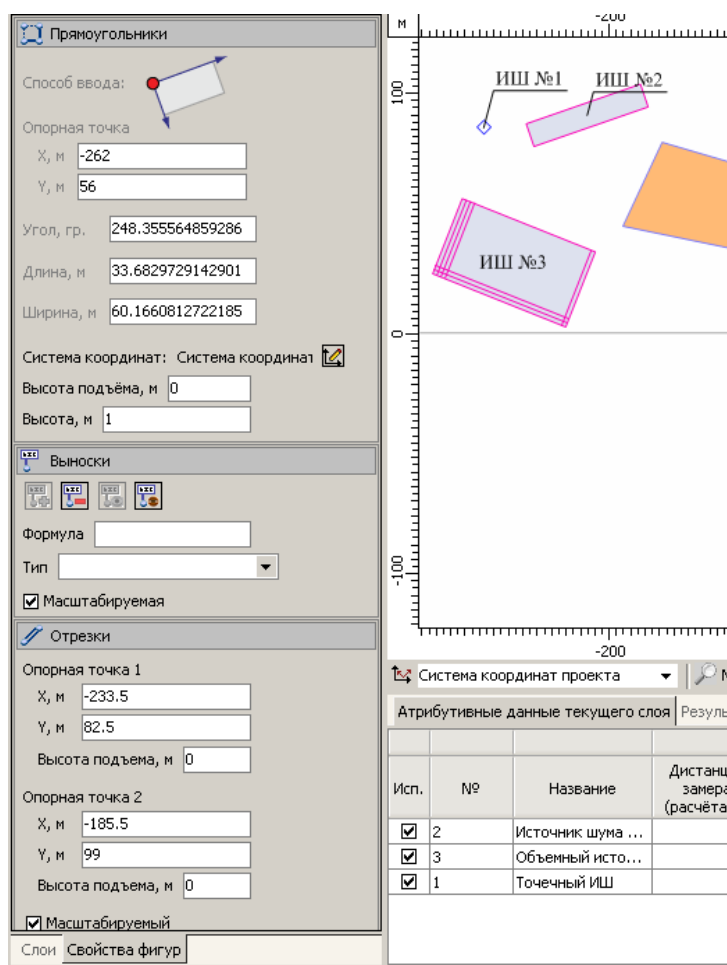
Прямоугольники

Способ ввода:

Опорная точка

X, м -262

Y, м 56

Угол, гр. 248.355564859286

Длина, м 33.6829729142901

Ширина, м 60.1660812722185

Система координат: Система координат

Высота подъёма, м 0

Высота, м 1

Выноски

Формула

Тип

☑ Масштабируемая

Отрезки

Опорная точка 1

X, м -233.5

Y, м 82.5

Высота подъема, м 0

Опорная точка 2

X, м -185.5

Y, м 99

Высота подъема, м 0

☑ Масштабируемый

Слои Свойства фигур

м -200

100

0

-100

-200

ИШ №1

ИШ №2

ИШ №3

Система координат проекта

Атрибутивные данные текущего слоя Резуль

| Исп. | № | Название | Дистанц замера (расчёта |
|---|---|---|---|
| ☑ | 2 | Источник шума ... | |
| ☑ | 3 | Объемный исто... | |
| ☑ | 1 | Точечный ИШ | |